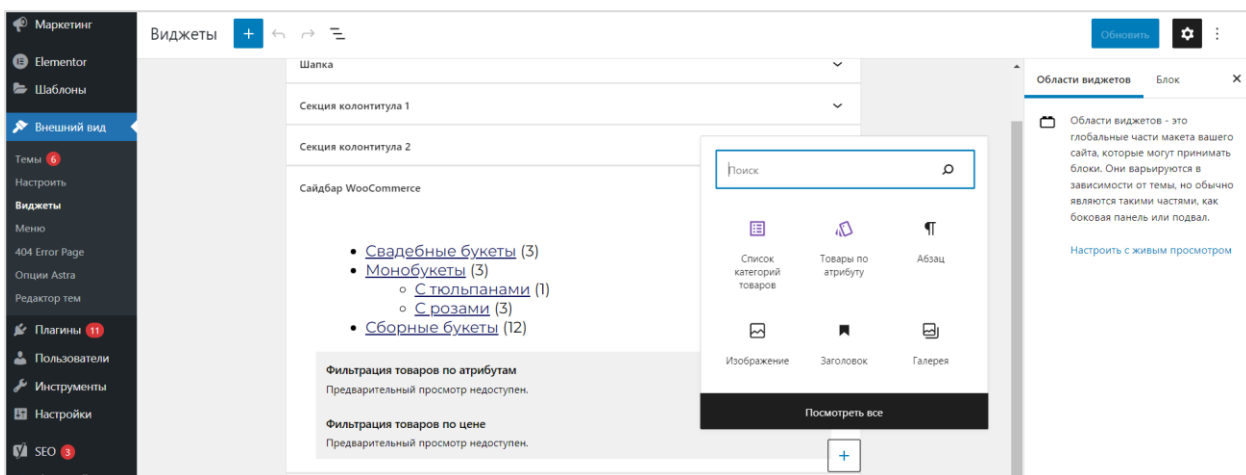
Маркетинг
Elementor
Шаблоны
Внешний вид
Темы 6
Настроить
Виджеты
Меню
404 Error Page
Опции Astra
Редактор тем
Плагины 11
Пользователи
Инструменты
Настройки
SEO 3

Виджеты

Обновить

Шапка

Секция колонтитула 1

Секция колонтитула 2

Сайдбар WooCommerce

- Свадебные букеты (3)
- Монобукеты (3)
  - С тюльпанами (1)
  - С розами (3)
- Сборные букеты (12)

Фильтрация товаров по атрибутам
Предварительный просмотр недоступен.

Фильтрация товаров по цене
Предварительный просмотр недоступен.

Поиск

Список категорий товаров
Товары по атрибуту
Абзац
Изображение
Заголовок
Галерея

Посмотреть все

Области виджетов
Блок

Области виджетов - это глобальные части макета вашего сайта, которые могут принимать блоки. Они варьируются в зависимости от темы, но обычно являются такими частями, как боковая панель или подвал.

Настроить с живым просмотром